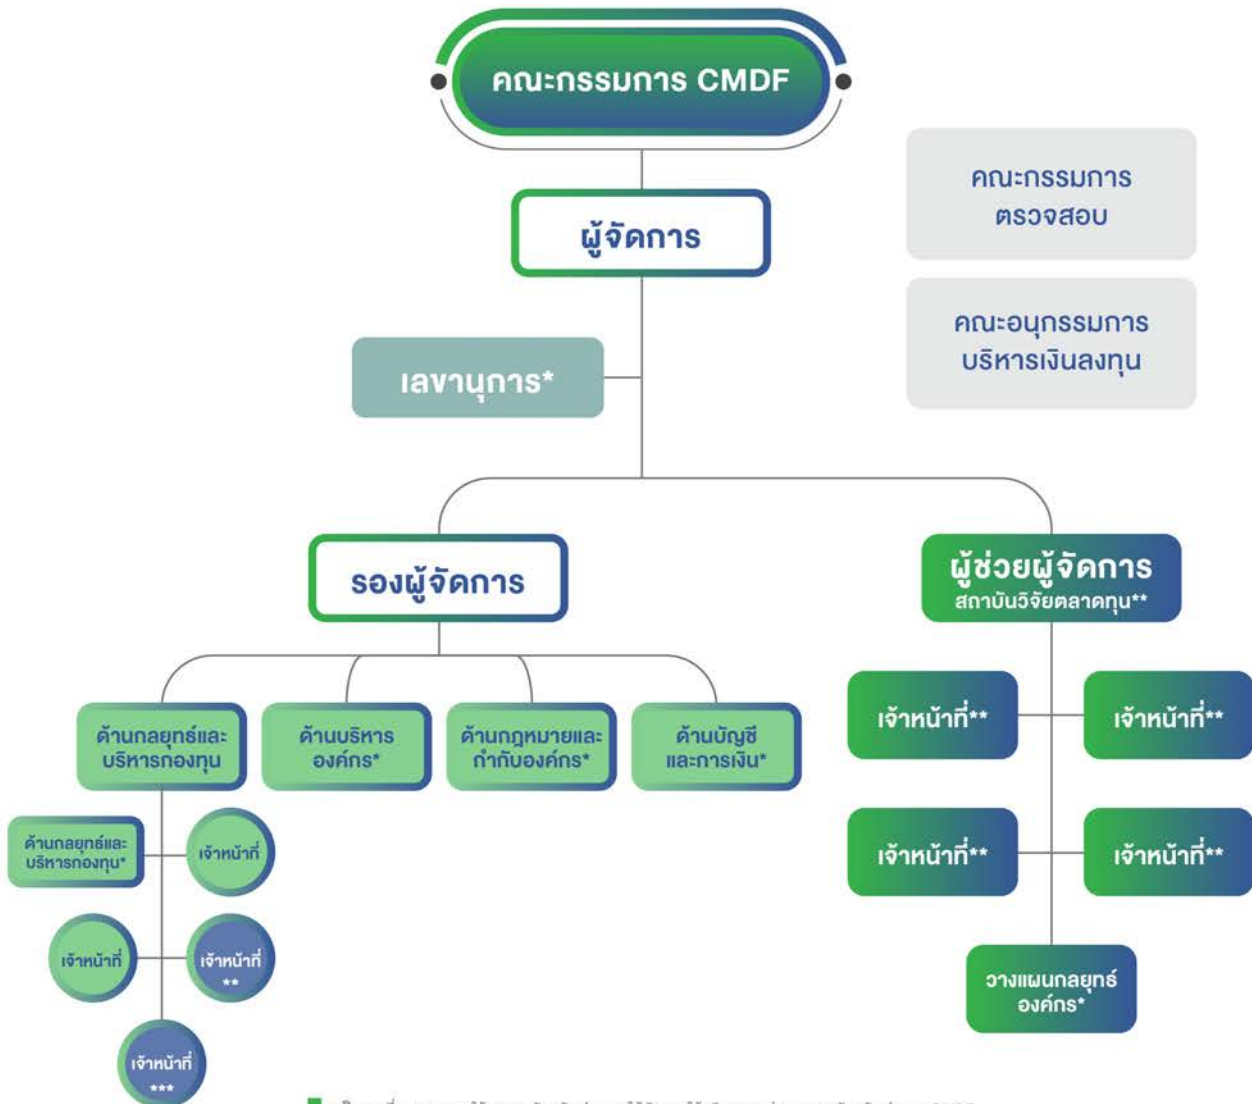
คณะกรรมการ CMDF

ผู้จัดการ

คณะกรรมการ ตรวจสอบ

คณะอนุกรรมการ บริหารเงินลงทุน

เลขานุการ*

รองผู้จัดการ

ผู้ช่วยผู้จัดการ สถาบันวิจัยตลาดทุน**

ด้านกลยุทธ์และ บริหารกองทุน

ด้านบริหาร องค์กร*

ด้านกฎหมายและ กำกับองค์กร*

ด้านบัญชี และการเงิน*

เจ้าหน้าที่**

เจ้าหน้าที่**

เจ้าหน้าที่**

เจ้าหน้าที่**

ด้านกลยุทธ์และ บริหารกองทุน*

เจ้าหน้าที่

เจ้าหน้าที่

เจ้าหน้าที่ **

เจ้าหน้าที่ ***

วางแผนกลยุทธ์ องค์กร*

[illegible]